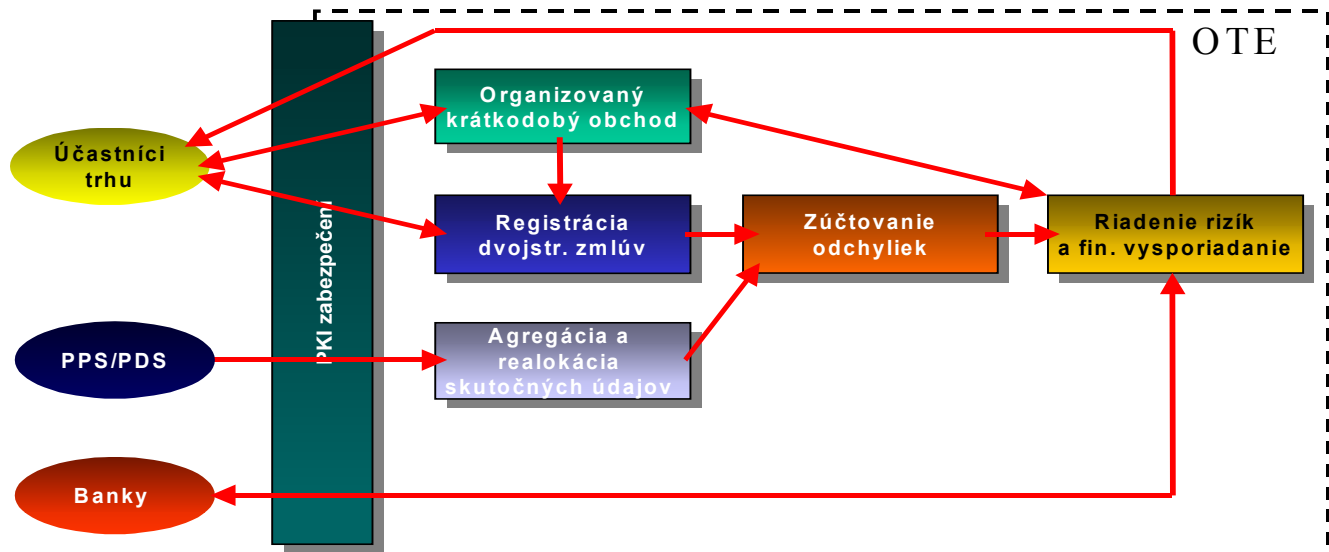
OTE

Účastníci trhu

PPS/PDS

Banky

PKI zabezpečení

Organizovaný krátkodobý obchod

Registrácia dvojstr. zmlúv

Agregácia a realokácia skutočných údajov

Zúčtovanie odchyliek

Riadenie rizík a fin. vysporiadanie